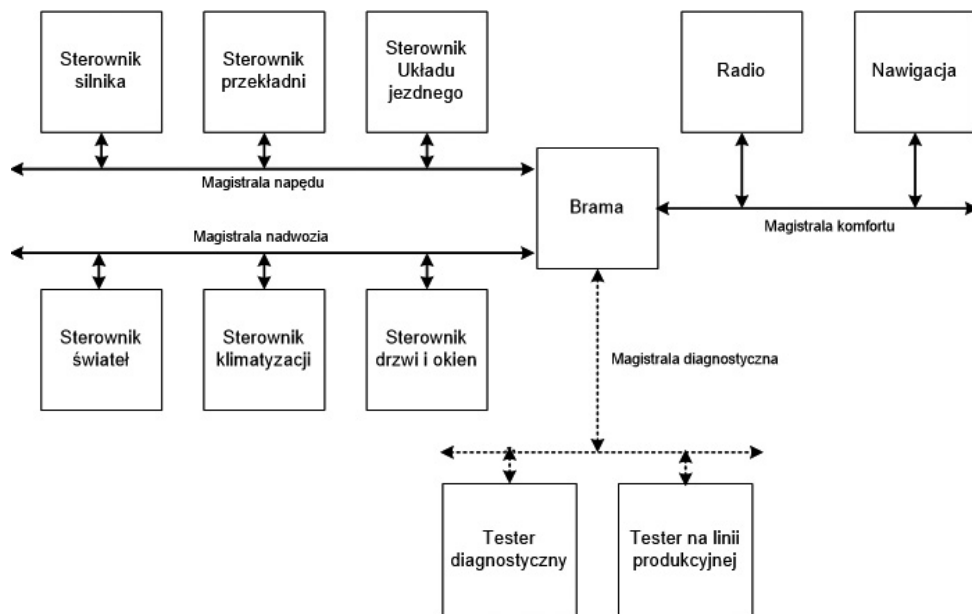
Sterownik silnika

Sterownik przekładni

Sterownik Układu jezdnego

Radio

Nawigacja

Magistrala napędu

Brama

Magistrala komfortu

Magistrala nadwozia

Sterownik świateł

Sterownik klimatyzacji

Sterownik drzwi i okien

Magistrala diagnostyczna

Tester diagnostyczny

Tester na linii produkcyjnej